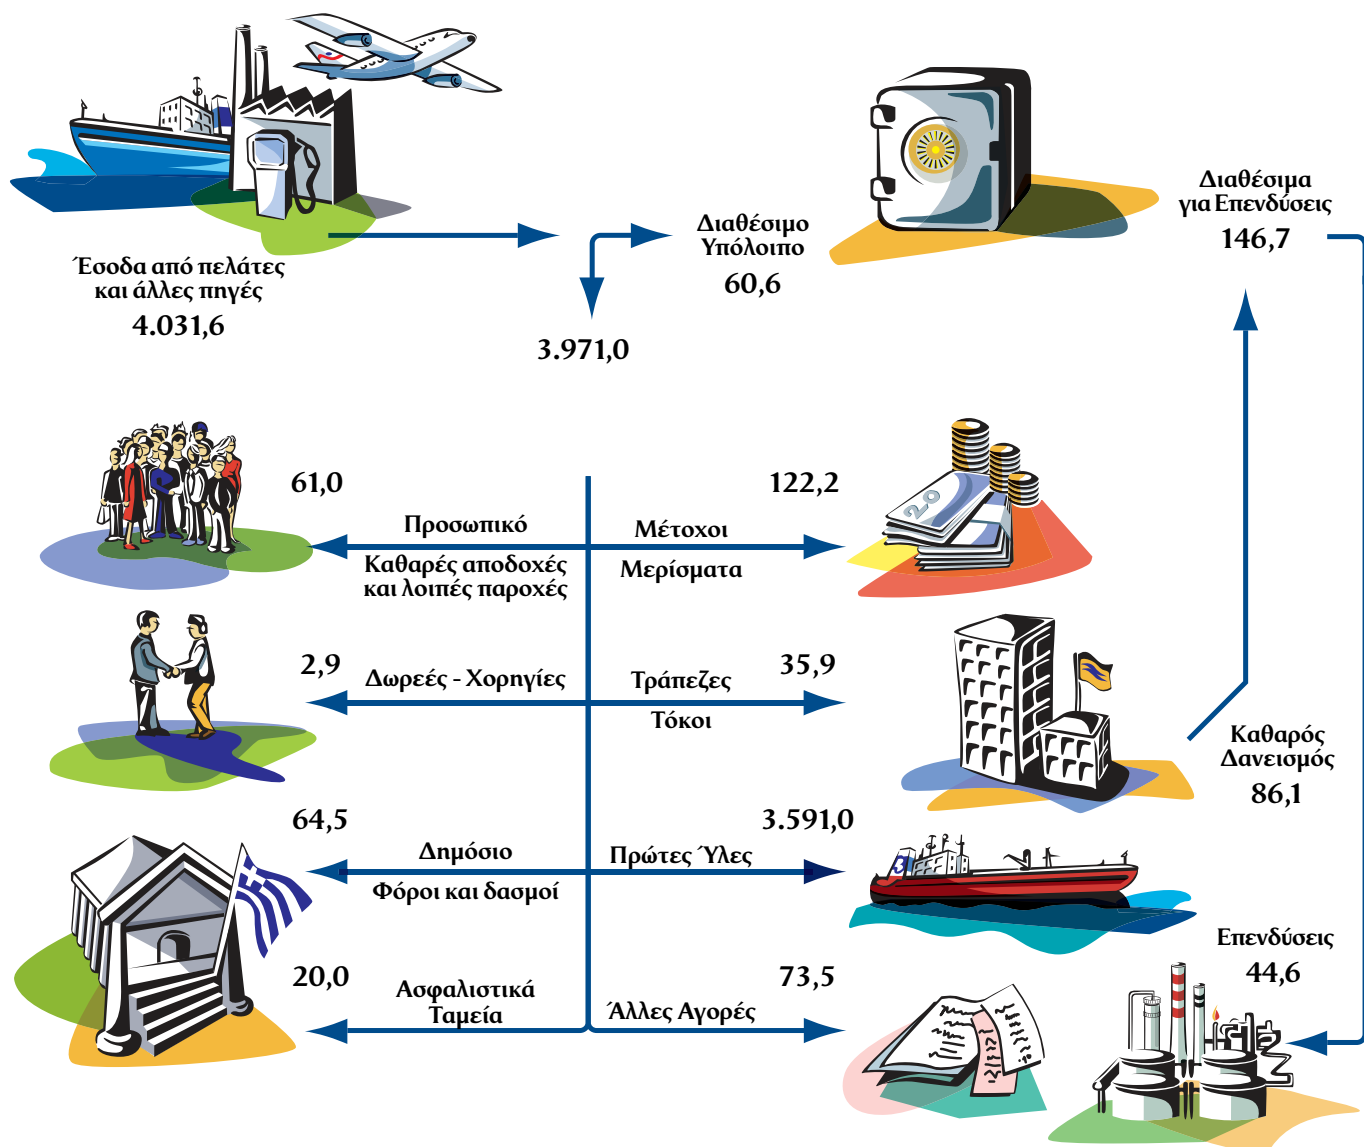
Έσοδα από πελάτες και άλλες πηγές
4.031,6

Διαθέσιμο Υπόλοιπο
60,6

3.971,0

Διαθέσιμα για Επενδύσεις
146,7

61,0
Προσωπικό
Καθαρές αποδοχές και λοιπές παροχές

122,2
Μέτοχοι
Μερίσματα

2,9
Δωρεές - Χορηγίες

Τράπεζες
35,9
Τόκοι

Καθαρός Δανεισμός
86,1

64,5
Δημόσιο
Φόροι και δασμοί

3.591,0
Πρώτες Ύλες

Επενδύσεις
44,6

20,0
Ασφαλιστικά Ταμεία

73,5
Άλλες Αγορές